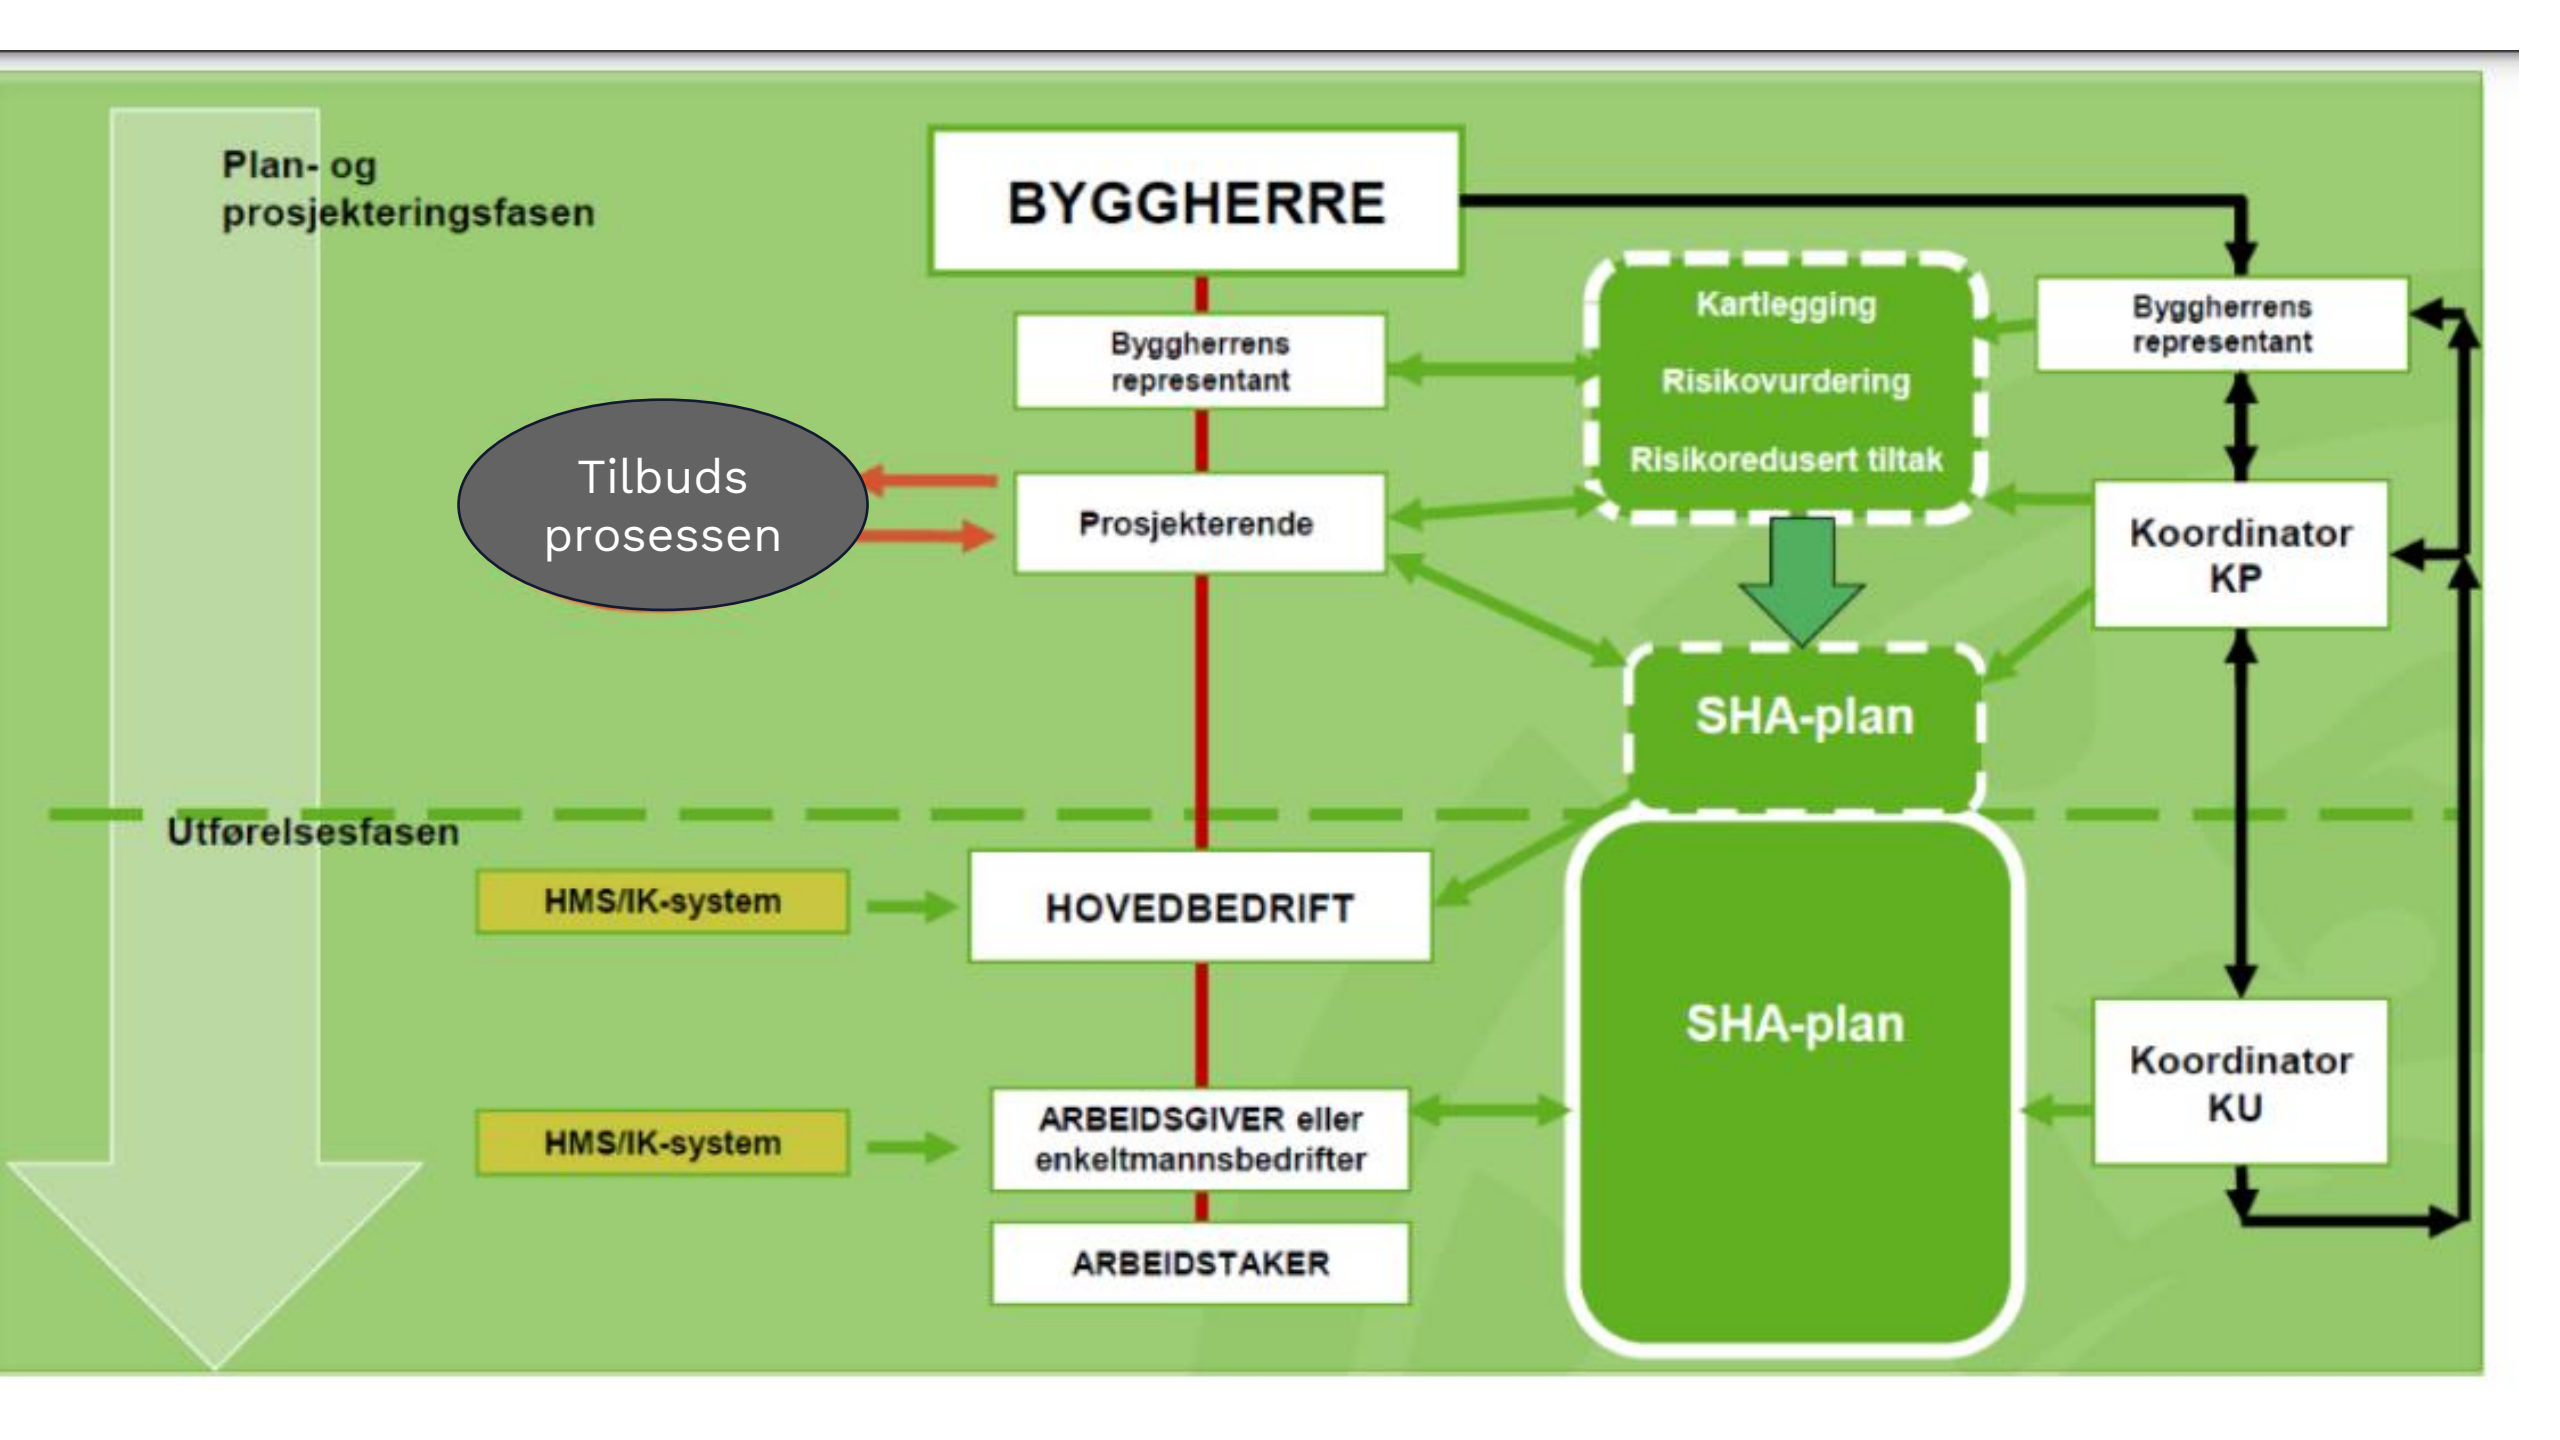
Plan- og prosjekteringsfasen

BYGGHERRE

Byggherrens representant

Kartlegging

Risikovurdering

Risikoredusert tiltak

Byggherrens representant

Tilbuds prosessen

Prosjekterende

Koordinator KP

SHA-plan

Utførelsesfasen

HMS/IK-system

HOVEDBEDRIFT

SHA-plan

Koordinator KU

HMS/IK-system

ARBEIDSGIVER eller enkeltmannsbedrifter

ARBEIDSTAKER